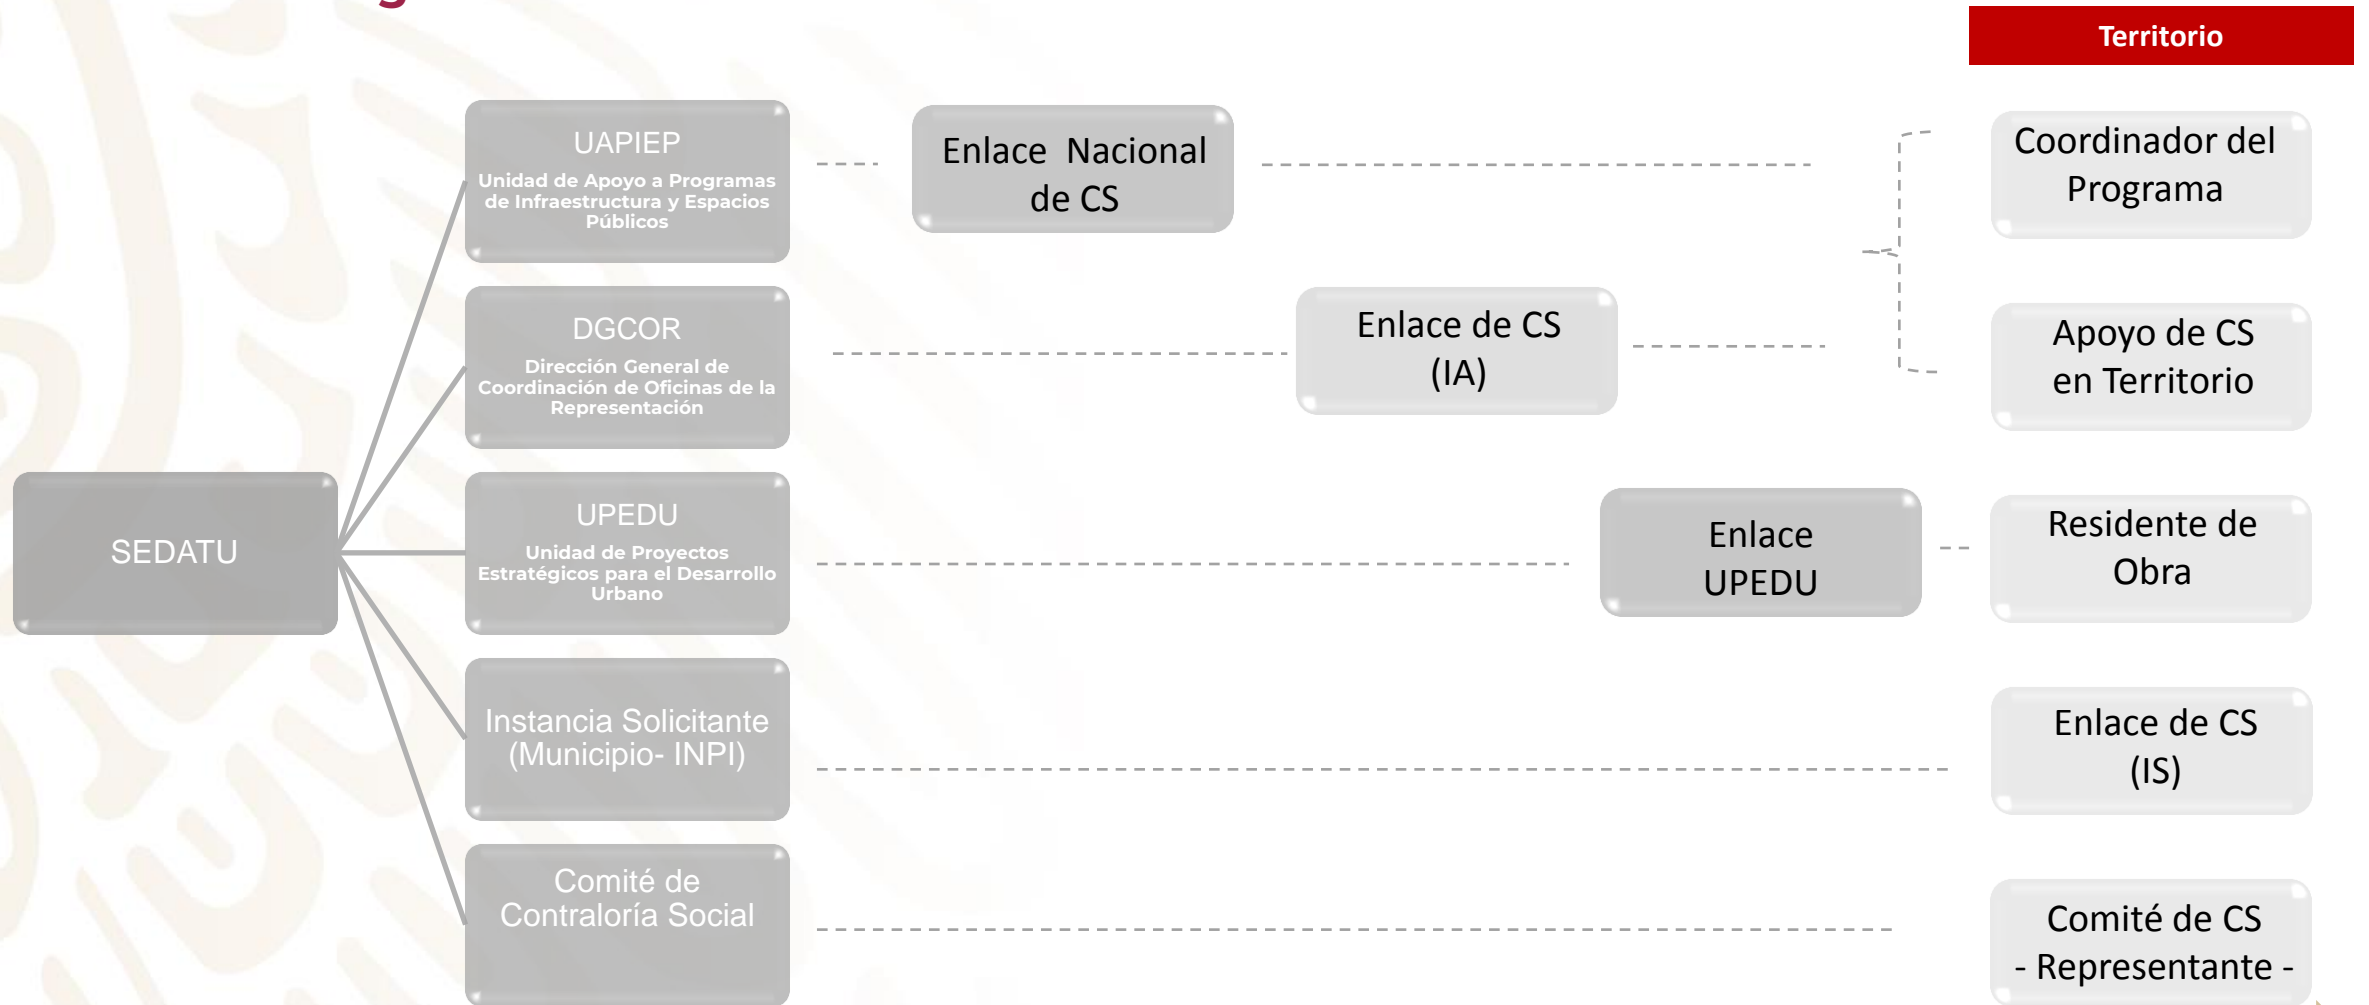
Territorio

SEDATU

UAPIEP
Unidad de Apoyo a Programas de Infraestructura y Espacios Públicos

DGCOR
Dirección General de Coordinación de Oficinas de la Representación

UPEDU
Unidad de Proyectos Estratégicos para el Desarrollo Urbano

Instancia Solicitante (Municipio- INPI)

Comité de Contraloría Social

Enlace Nacional de CS

Enlace de CS (IA)

Enlace UPEDU

Coordinador del Programa

Apoyo de CS en Territorio

Residente de Obra

Enlace de CS (IS)

Comité de CS - Representante -